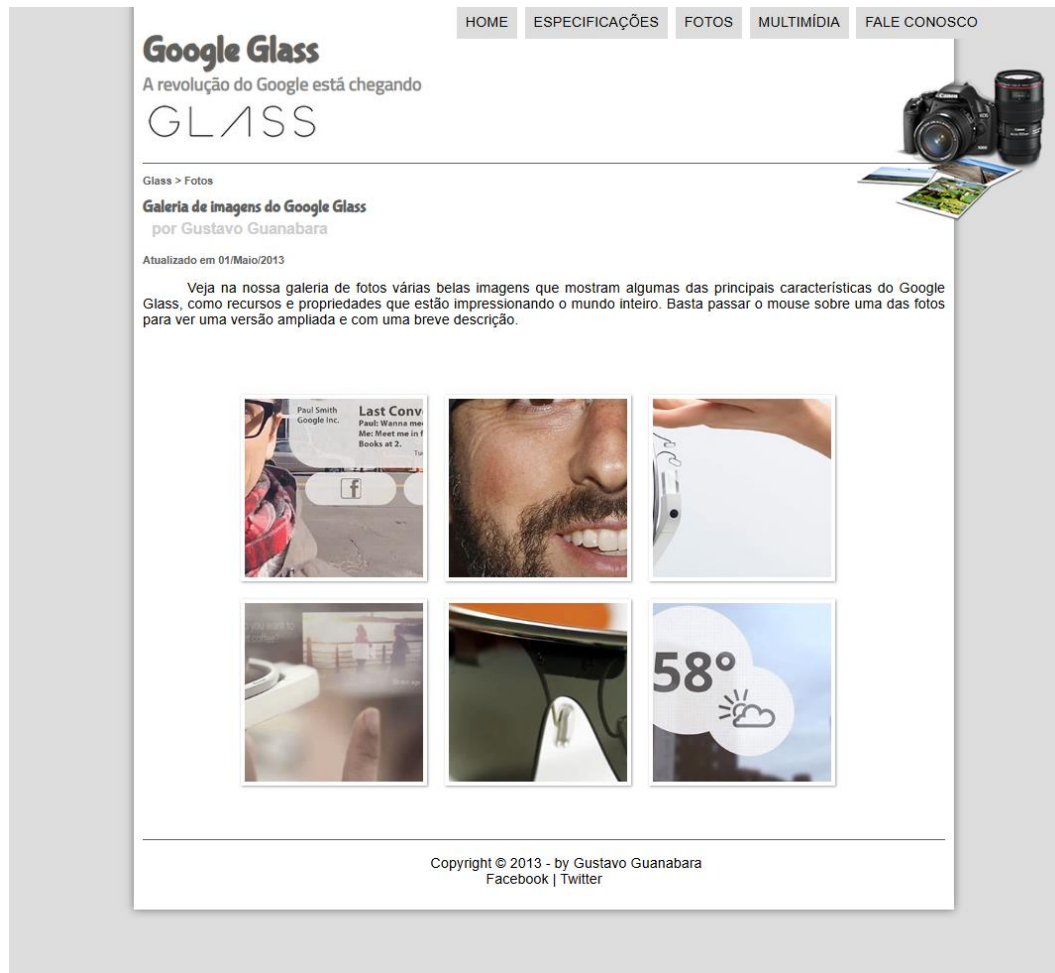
HOME ESPECIFICAÇÕES FOTOS MULTIMÍDIA FALE CONOSCO

Google Glass
A revolução do Google está chegando
GL/\SS

Glass > Fotos

Galeria de imagens do Google Glass
por Gustavo Guanabara

Atualizado em 01/Maio/2013

Veja na nossa galeria de fotos várias belas imagens que mostram algumas das principais características do Google Glass, como recursos e propriedades que estão impressionando o mundo inteiro. Basta passar o mouse sobre uma das fotos para ver uma versão ampliada e com uma breve descrição.

Paul Smith
Google Inc.
Last Conv
Paul: Wanna me
Me: Meet me in f
Books at 2.

58°

Copyright © 2013 - by Gustavo Guanabara
Facebook | Twitter